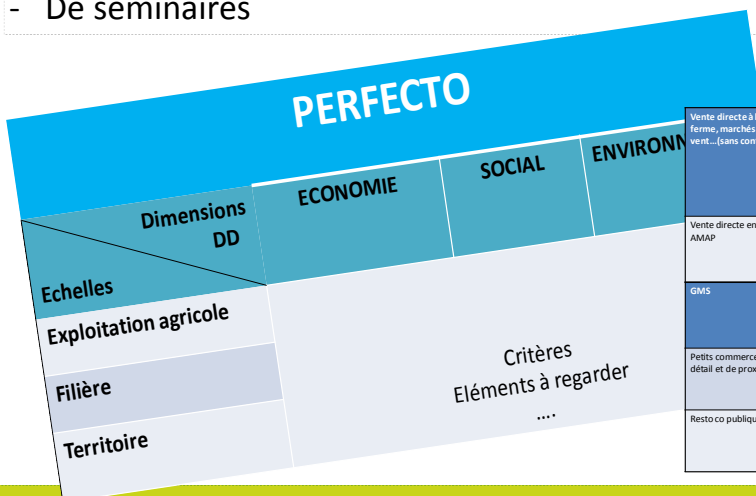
- De séminaires

PERFECTO

| Dimensions DD / Echelles | ECONOMIE | SOCIAL | ENVIRONN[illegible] |
|---|---|---|---|
| Exploitation agricole | Critères Eléments à regarder …. | | |
| Filière | | | |
| Territoire | | | |

Vente directe à l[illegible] ferme, marchés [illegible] vent…(sans com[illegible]

Vente directe en AMAP

GMS

Petits commerce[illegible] détail et de prox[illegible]

Resto co publiqu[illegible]